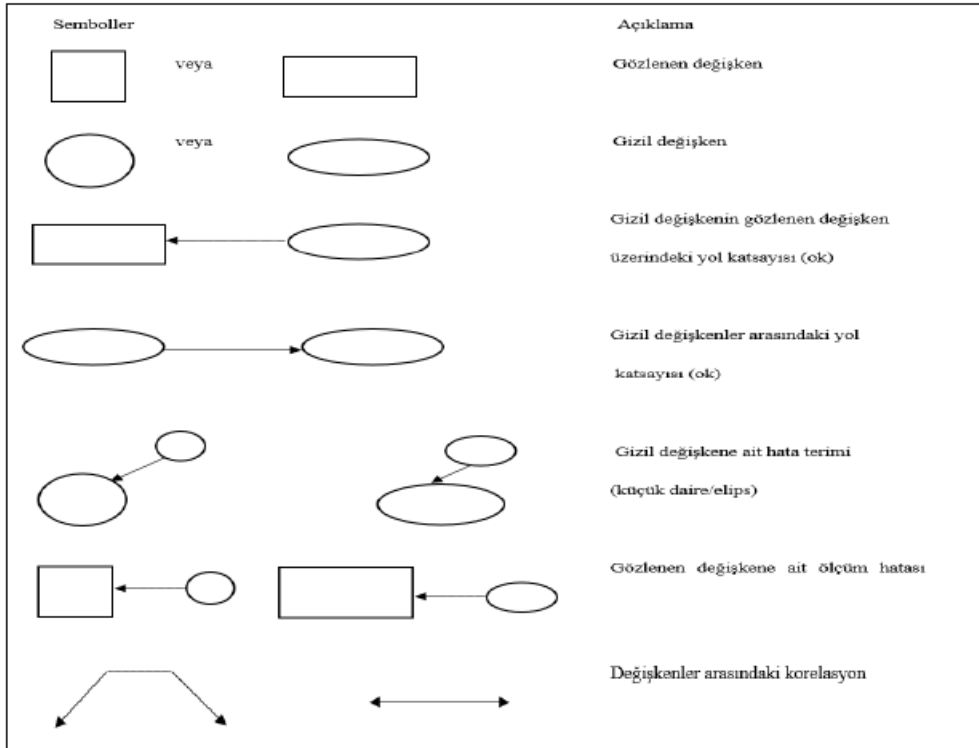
Semboller

Açıklama

veya

Gözlenen değişken

veya

Gizil değişken

Gizil değişkenin gözlenen değişken üzerindeki yol katsayısı (ok)

Gizil değişkenler arasındaki yol katsayısı (ok)

Gizil değişkene ait hata terimi (küçük daire/elips)

Gözlenen değişkene ait ölçüm hatası

Değişkenler arasındaki korelasyon